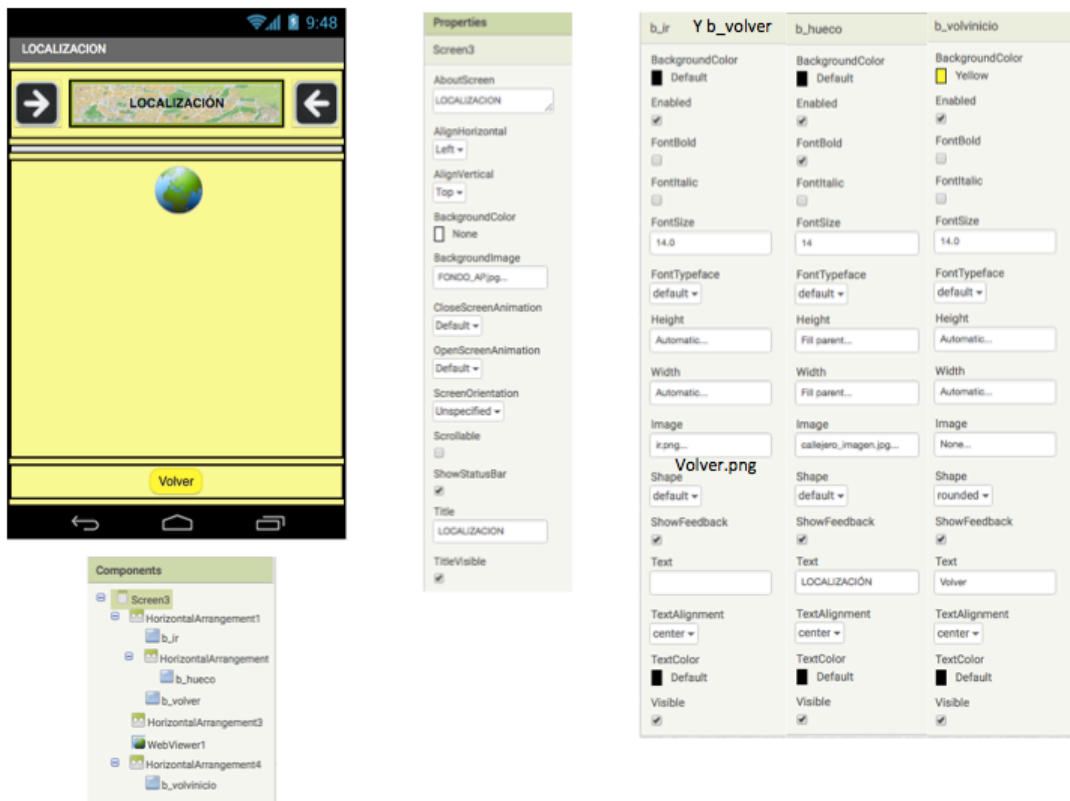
9:48

LOCALIZACION

LOCALIZACIÓN

Volver

Components

Screen3
HorizontalArrangement1
b_ir
HorizontalArrangement
b_hueco
b_volver
HorizontalArrangement3
WebViewer1
HorizontalArrangement4
b_volvinicio

Properties

Screen3

AboutScreen
LOCALIZACION

AlignHorizontal
Left

AlignVertical
Top

BackgroundColor
None

BackgroundImage
FONDO_AP.jpg...

CloseScreenAnimation
Default

OpenScreenAnimation
Default

ScreenOrientation
Unspecified

Scrollable

ShowStatusBar

Title
LOCALIZACION

TitleVisible

b_ir Y b_volver

BackgroundColor
Default

Enabled

FontBold

FontItalic

FontSize
14.0

FontTypeface
default

Height
Automatic...

Width
Automatic...

Image
ir.png...
Volver.png

Shape
default

ShowFeedback

Text

TextAlignment
center

TextColor
Default

Visible

b_hueco

BackgroundColor
Default

Enabled

FontBold

FontItalic

FontSize
14

FontTypeface
default

Height
Fill parent...

Width
Fill parent...

Image
callejero_imagen.jpg...

Shape
default

ShowFeedback

Text
LOCALIZACIÓN

TextAlignment
center

TextColor
Default

Visible

b_volvinicio

BackgroundColor
Yellow

Enabled

FontBold

FontItalic

FontSize
14.0

FontTypeface
default

Height
Automatic...

Width
Automatic...

Image
None...

Shape
rounded

ShowFeedback

Text
Volver

TextAlignment
center

TextColor
Default

Visible